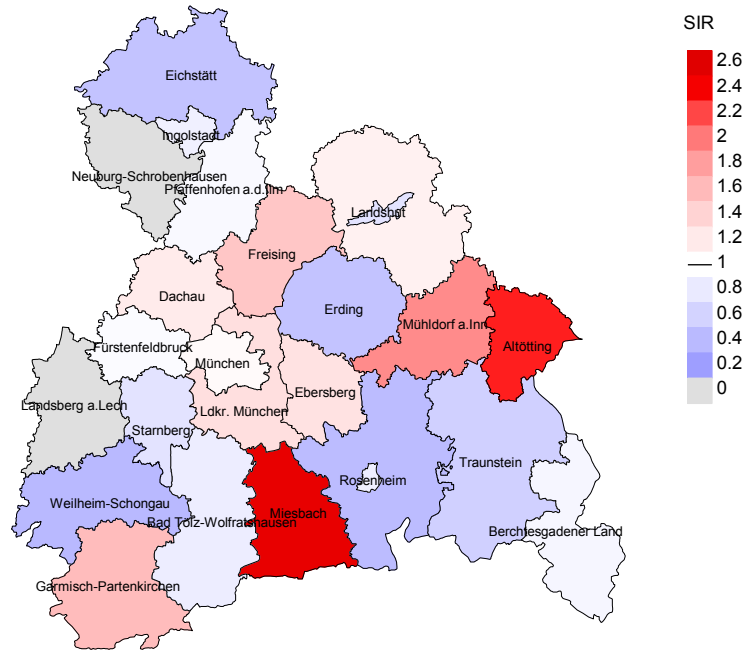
SIR
2.6
2.4
2.2
2
1.8
1.6
1.4
1.2
1
0.8
0.6
0.4
0.2
0

Eichstätt
Ingolstadt
Neuburg-Schrobenhausen
Pfaffenhofen a.d.Ilm
Landshut
Freising
Dachau
Erding
Mühldorf a.Inn
Altötting
Fürstenfeldbruck
München
Landsberg a.Lech
Ebersberg
Ldkr. München
Starnberg
Rosenheim
Traunstein
Weilheim-Schongau
Miesbach
Bad Tölz-Wolfratshausen
Berchtesgadener Land
Garmisch-Partenkirchen